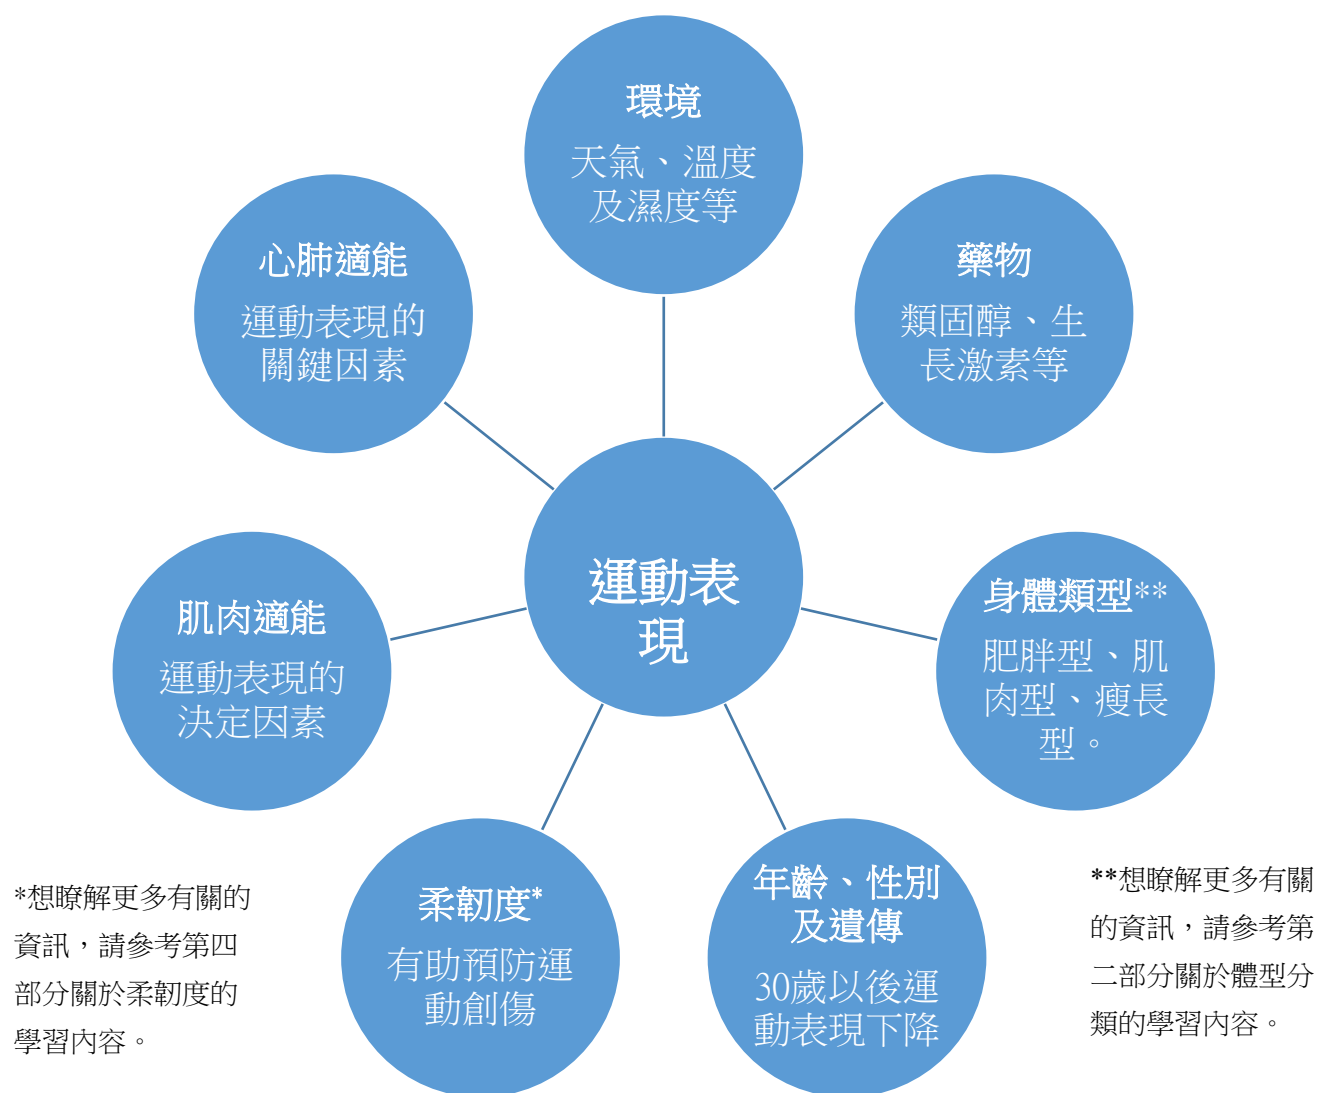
環境
天氣、溫度及濕度等

心肺適能
運動表現的關鍵因素

藥物
類固醇、生長激素等

運動表現

肌肉適能
運動表現的決定因素

身體類型**
肥胖型、肌肉型、瘦長型。

柔韌度*
有助預防運動創傷

年齡、性別及遺傳
30歲以後運動表現下降

*想瞭解更多有關的資訊，請參考第四部分關於柔韌度的學習內容。

**想瞭解更多有關的資訊，請參考第二部分關於體型分類的學習內容。